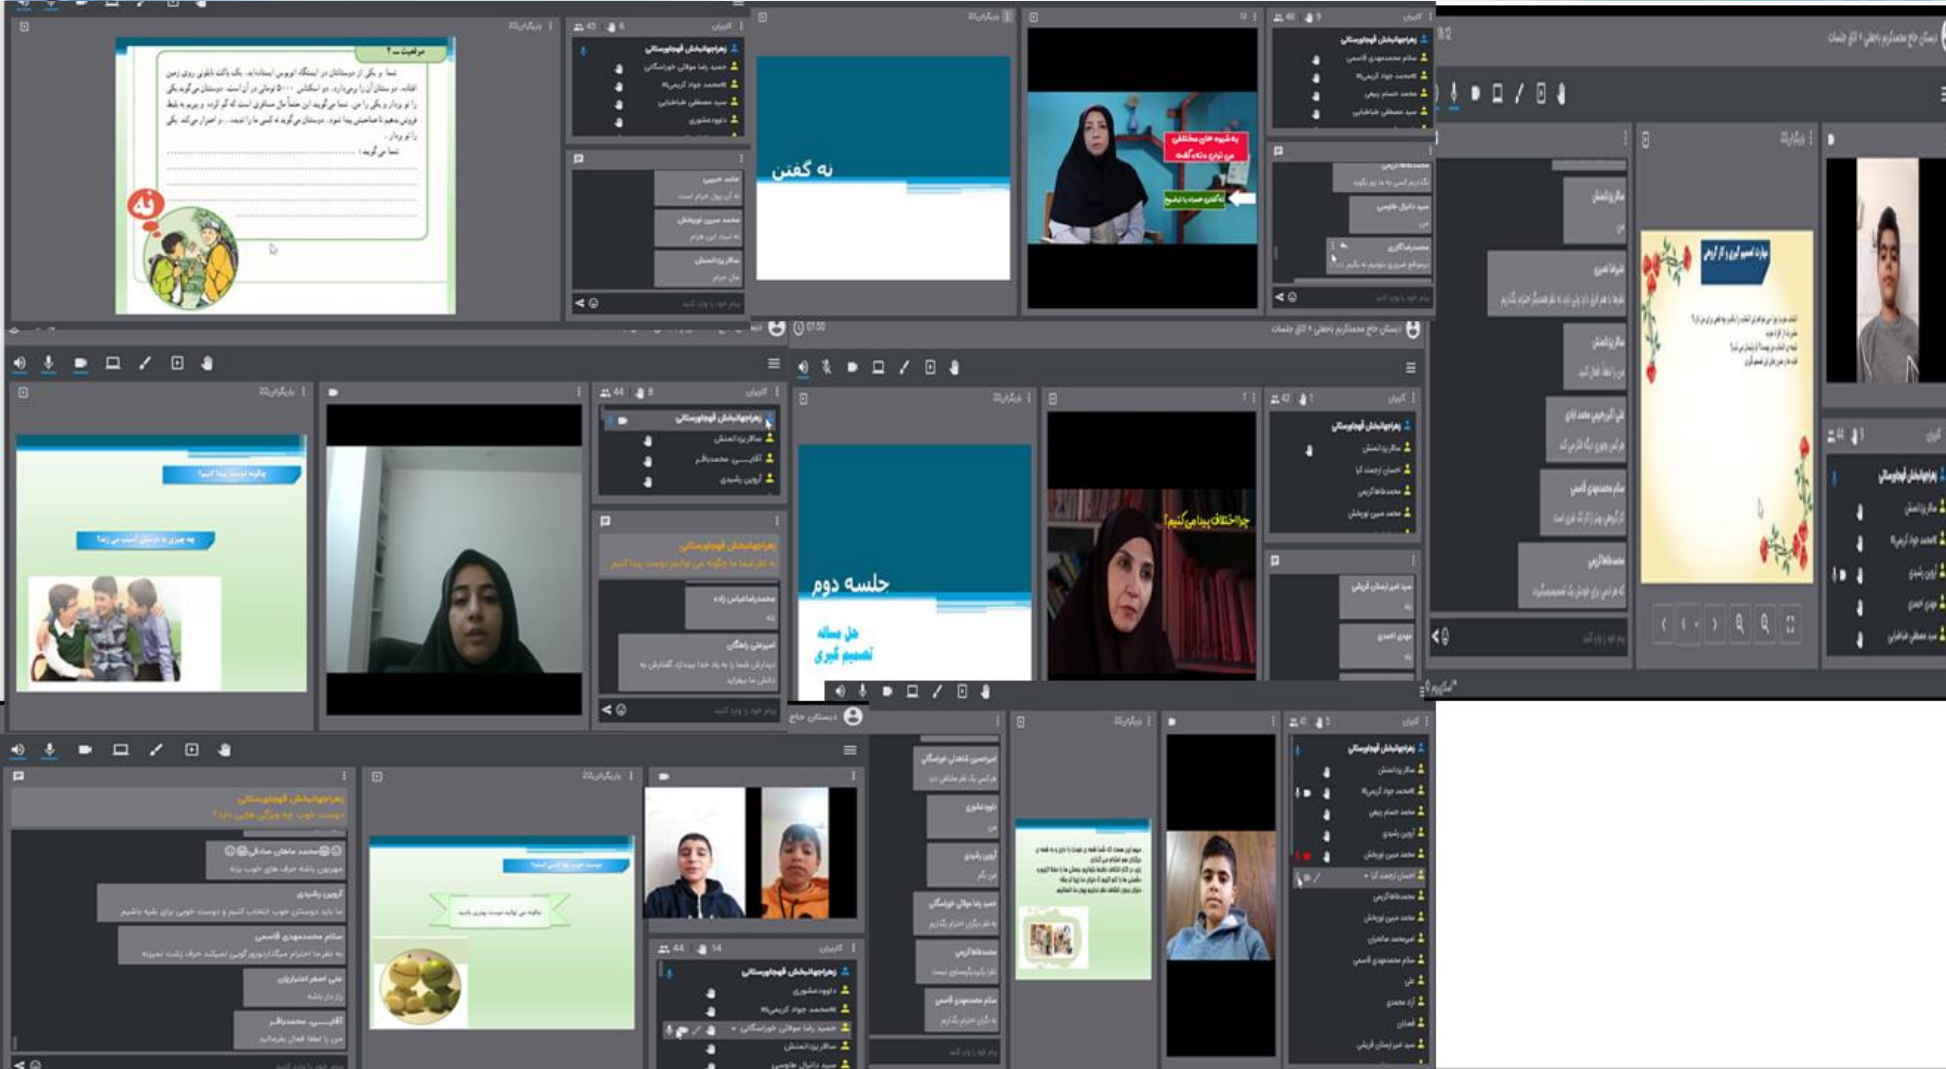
موقعیت ـ ۲

نه

نه گفتن

به شیوه های مختلف می توان «نه» گفت

جلسه دوم

حل مسئله
تصمیم گیری

چرا اختلاف پیدا می کنیم؟

مهارت تصمیم گیری و کار گروهی

چگونه دوست پیدا کنیم؟

چه چیزی به دوستی آسیب می زند؟

دوست خوب چه ویژگی هایی دارد؟

دبستان جامع محمدکریم باهنر

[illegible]